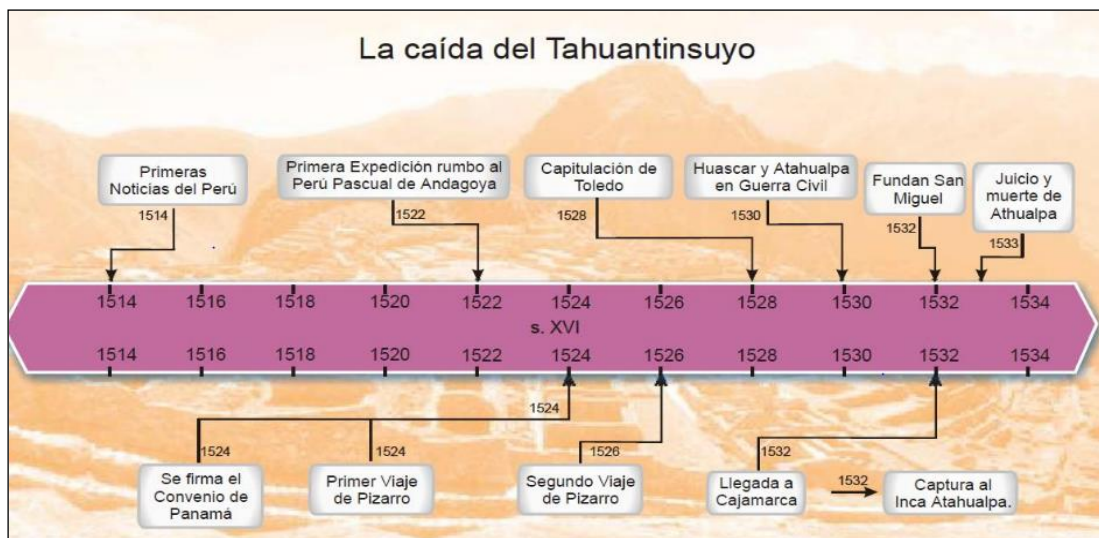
La caída del Tahuantinsuyo

Primeras Noticias del Perú
1514

Primera Expedición rumbo al Perú Pascual de Andagoya
1522

Capitulación de Toledo
1528

Huascar y Atahualpa en Guerra Civil
1530

Fundan San Miguel
1532

Juicio y muerte de Athualpa
1533

1514 1516 1518 1520 1522 1524 1526 1528 1530 1532 1534
s. XVI
1514 1516 1518 1520 1522 1524 1526 1528 1530 1532 1534

1524
1524
Se firma el Convenio de Panamá

1524
Primer Viaje de Pizarro

1526
Segundo Viaje de Pizarro

1532
Llegada a Cajamarca

1532
Captura al Inca Atahualpa.